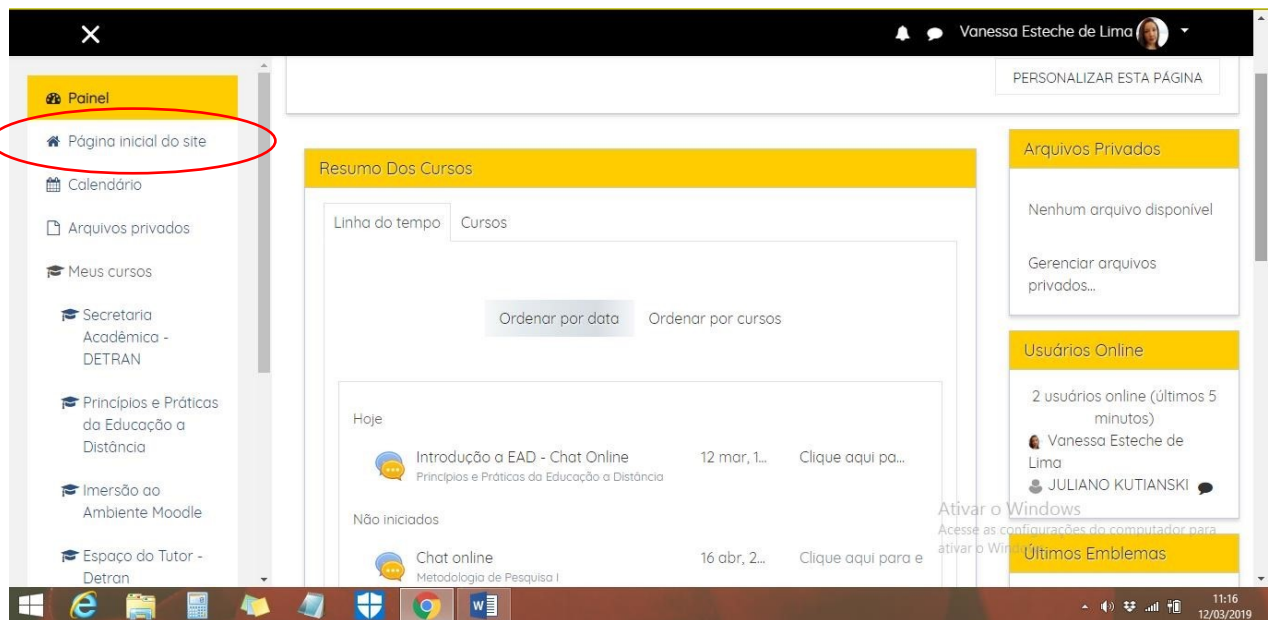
Vanessa Esteche de Lima

Painel
Página inicial do site
Calendário
Arquivos privados
Meus cursos
Secretaria Acadêmica - DETRAN
Princípios e Práticas da Educação a Distância
Imersão ao Ambiente Moodle
Espaço do Tutor - Detran

PERSONALIZAR ESTA PÁGINA

Resumo Dos Cursos

Linha do tempo | Cursos

Ordenar por data | Ordenar por cursos

Hoje

Introdução a EAD - Chat Online
Princípios e Práticas da Educação a Distância
12 mar, 1...
Clique aqui pa...

Não iniciados

Chat online
Metodologia de Pesquisa I
16 abr, 2...
Clique aqui para e

Arquivos Privados

Nenhum arquivo disponível

Gerenciar arquivos privados...

Usuários Online

2 usuários online (últimos 5 minutos)
Vanessa Esteche de Lima
JULIANO KUTIANSKI

Ativar o Windows
Acesse as configurações do computador para ativar o Windows.

Últimos Emblemas

11:16
12/03/2019